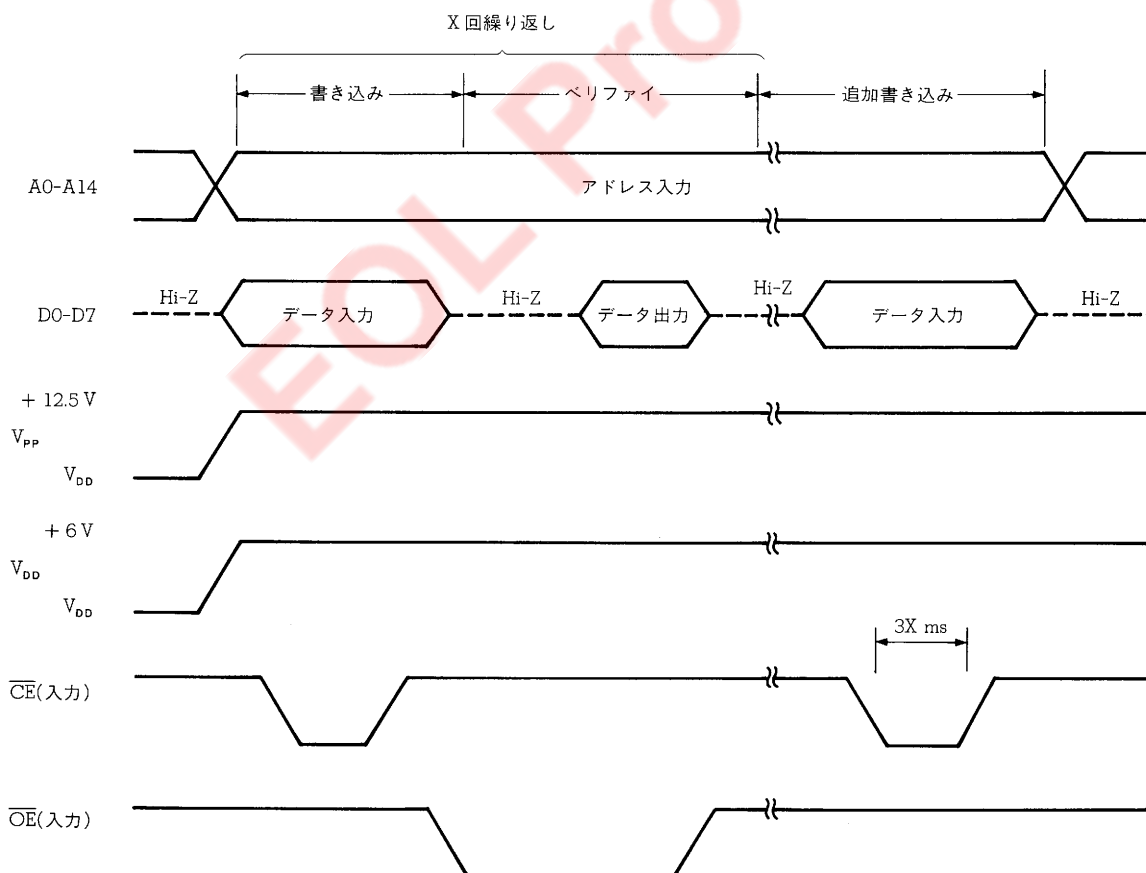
X 回繰り返し

書き込み

ベリファイ

追加書き込み

A0-A14

アドレス入力

D0-D7

Hi-Z

データ入力

Hi-Z

データ出力

Hi-Z

データ入力

Hi-Z

+ 12.5 V

$V_{PP}$

$V_{DD}$

+ 6 V

$V_{DD}$

$V_{DD}$

3X ms

$\overline{CE}$(入力)

$\overline{OE}$(入力)

EOL Pro